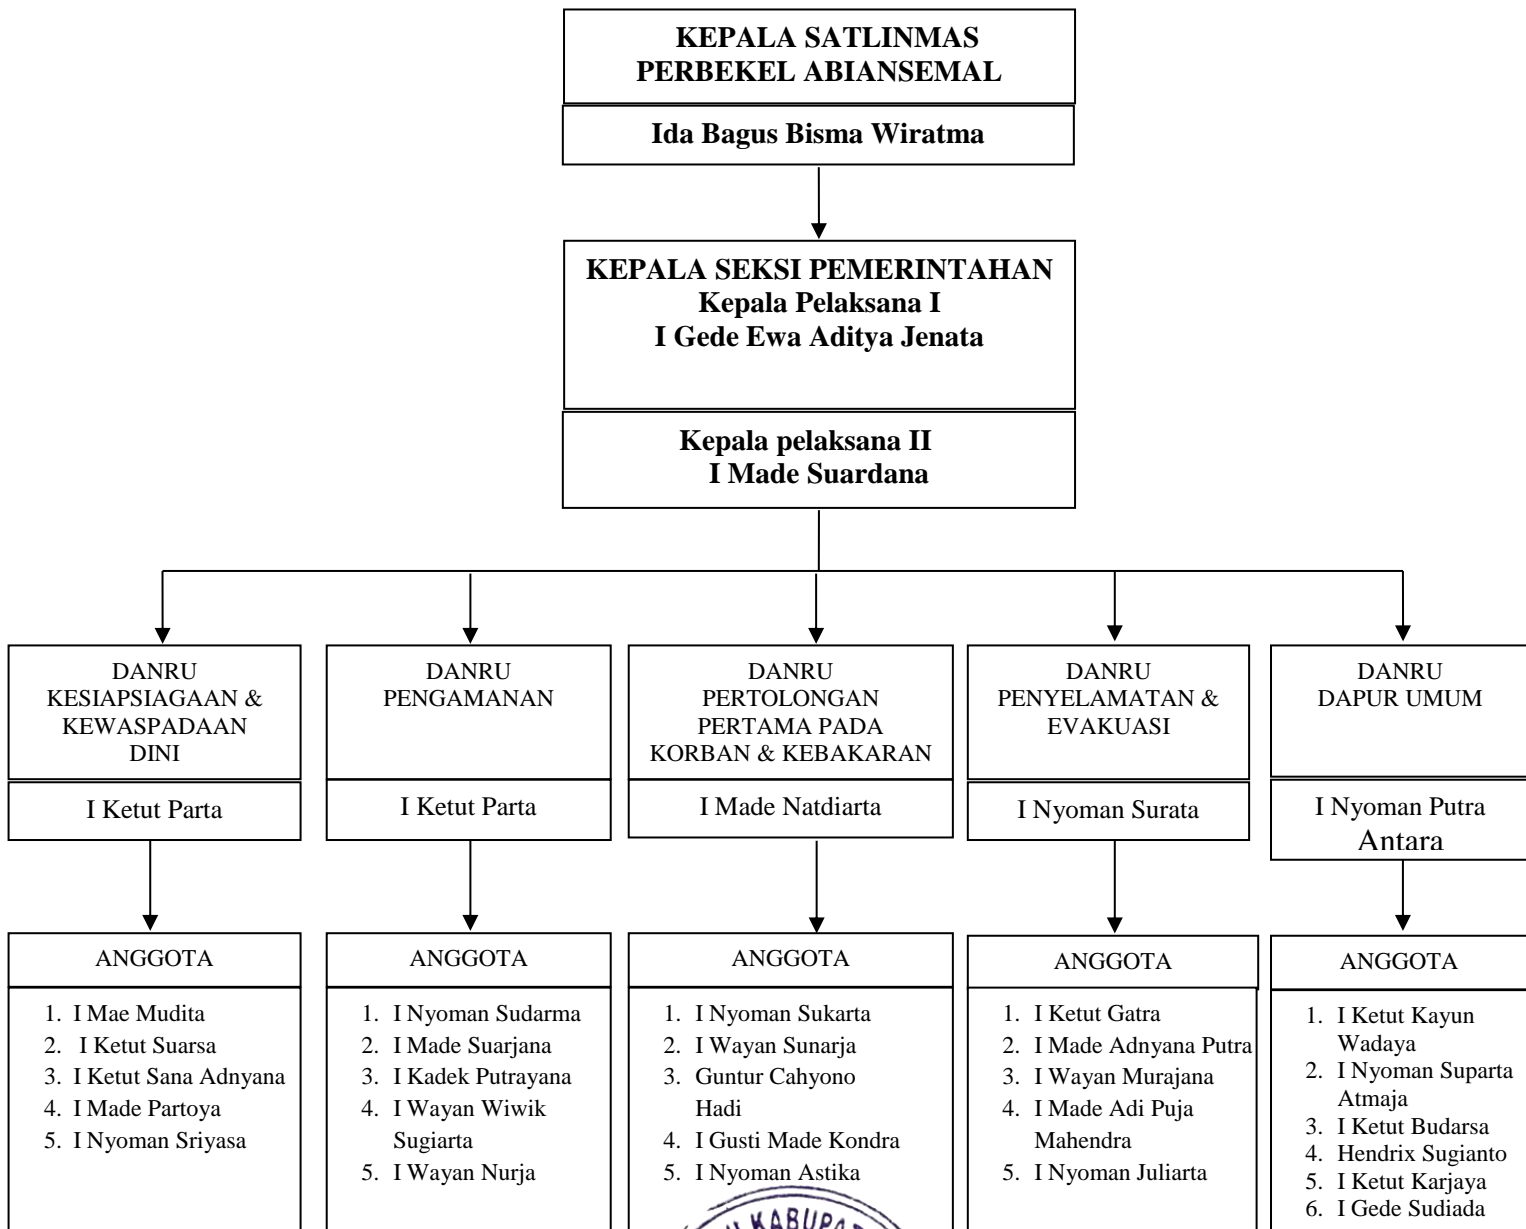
KEPALA SATLINMAS
PERBEKEL ABIANSEMAL

Ida Bagus Bisma Wiratma

KEPALA SEKSI PEMERINTAHAN
Kepala Pelaksana I
I Gede Ewa Aditya Jenata

Kepala pelaksana II
I Made Suardana

DANRU
KESIAPSIAGAAN & KEWASPADAAN DINI

I Ketut Parta

ANGGOTA

1. I Mae Mudita
2. I Ketut Suarsa
3. I Ketut Sana Adnyana
4. I Made Partoya
5. I Nyoman Sriyasa

DANRU
PENGAMANAN

I Ketut Parta

ANGGOTA

1. I Nyoman Sudarma
2. I Made Suarjana
3. I Kadek Putrayana
4. I Wayan Wiwik Sugiarta
5. I Wayan Nurja

DANRU
PERTOLONGAN PERTAMA PADA KORBAN & KEBAKARAN

I Made Natdiarta

ANGGOTA

1. I Nyoman Sukarta
2. I Wayan Sunarja
3. Guntur Cahyono Hadi
4. I Gusti Made Kondra
5. I Nyoman Astika

DANRU
PENYELAMATAN & EVAKUASI

I Nyoman Surata

ANGGOTA

1. I Ketut Gatra
2. I Made Adnyana Putra
3. I Wayan Murajana
4. I Made Adi Puja Mahendra
5. I Nyoman Juliarta

DANRU
DAPUR UMUM

I Nyoman Putra Antara

ANGGOTA

1. I Ketut Kayun Wadaya
2. I Nyoman Suparta Atmaja
3. I Ketut Budarsa
4. Hendrix Sugianto
5. I Ketut Karjaya
6. I Gede Sudiada

KABUPA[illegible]